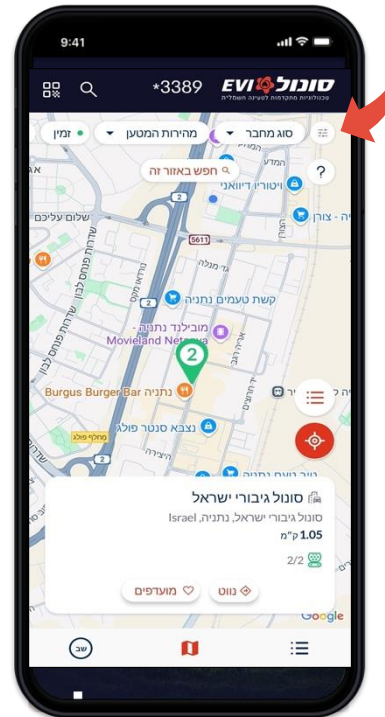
9:41

*3389 סונול EVI
טכנולוגיות מתקדמות לטעינה חשמלית

סוג מחבר
מהירות המטען
זמין

?
חפש באזור זה

ויטוריו דיוואני
צורן - ...
שלום עליכם
5611
2
גן מגלה
קשת טעמים נתניה
מובילנד נתניה -
Movieland Netanya
2
Burgus Burger Bar נתניה
נצבא סנטר פולג
מחלף פולג
2
2

סונול גיבורי ישראל
סונול גיבורי ישראל, נתניה, Israel
1.05 ק"מ
2/2

מועדפים
נווט

Google

שב